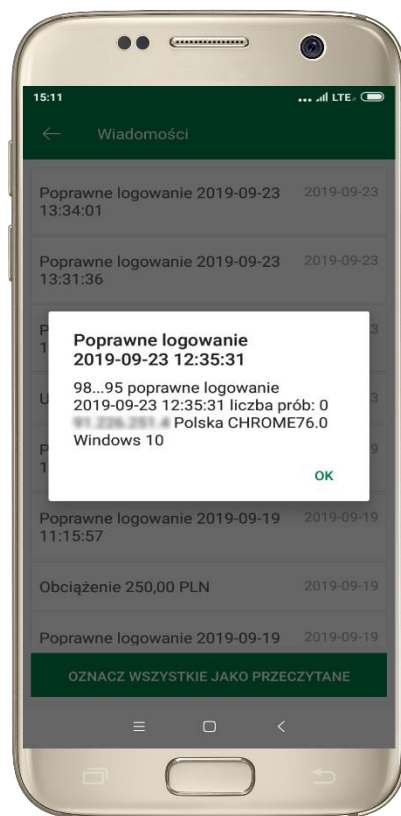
15:11

Wiadomości

Poprawne logowanie 2019-09-23 13:34:01 2019-09-23

Poprawne logowanie 2019-09-23 13:31:36 2019-09-23

Poprawne logowanie
2019-09-23 12:35:31

98...95 poprawne logowanie 2019-09-23 12:35:31 liczba prób: 0 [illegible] Polska CHROME76.0 Windows 10

OK

Poprawne logowanie 2019-09-19 11:15:57 2019-09-19

Obciążenie 250,00 PLN 2019-09-19

Poprawne logowanie 2019-09-19 2019-09-19

OZNACZ WSZYSTKIE JAKO PRZECZYTANE